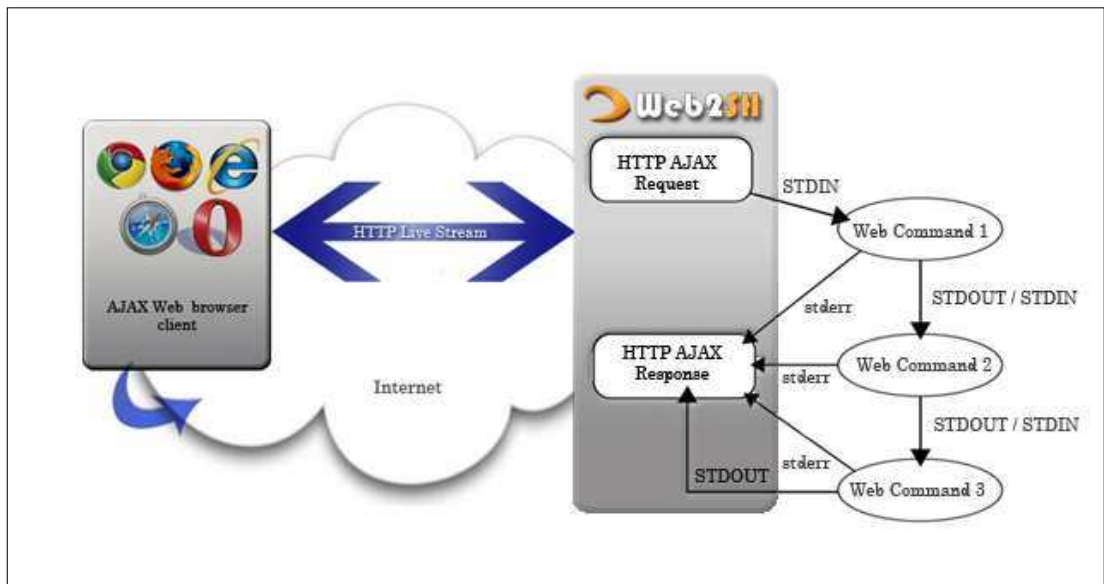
AJAX Web browser client

HTTP Live Stream

Internet

Web2SH

HTTP AJAX Request

STDIN

Web Command 1

stderr

STDOUT / STDIN

HTTP AJAX Response

stderr

Web Command 2

STDOUT / STDIN

stderr

STDOUT

Web Command 3